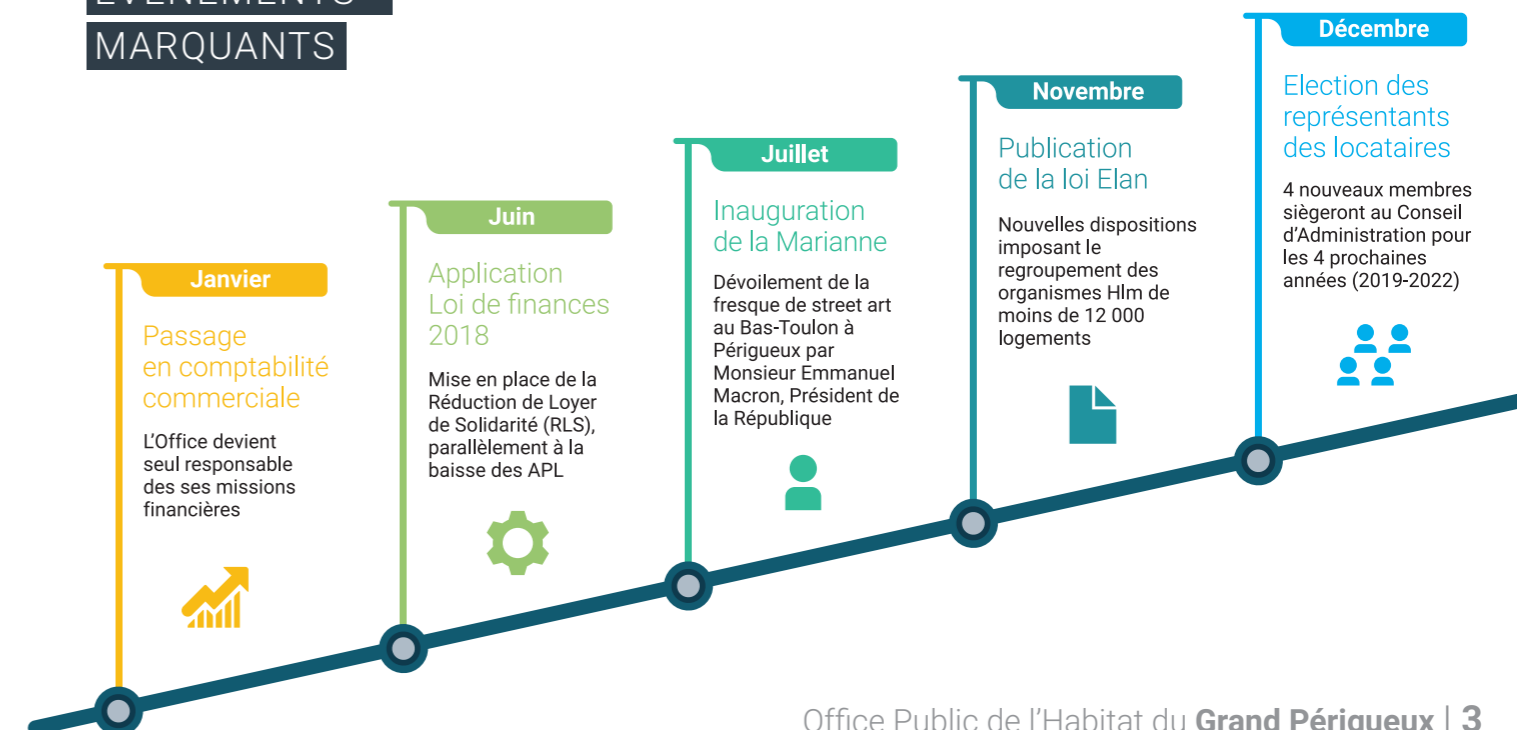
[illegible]
MARQUANTS

Janvier
Passage en comptabilité commerciale
L'Office devient seul responsable des ses missions financières

Juin
Application Loi de finances 2018
Mise en place de la Réduction de Loyer de Solidarité (RLS), parallèlement à la baisse des APL

Juillet
Inauguration de la Marianne
Dévoilement de la fresque de street art au Bas-Toulon à Périgueux par Monsieur Emmanuel Macron, Président de la République

Novembre
Publication de la loi Elan
Nouvelles dispositions imposant le regroupement des organismes Hlm de moins de 12 000 logements

Décembre
Election des représentants des locataires
4 nouveaux membres siègeront au Conseil d'Administration pour les 4 prochaines années (2019-2022)

Office Public de l'Habitat du Grand Périgueux | 3